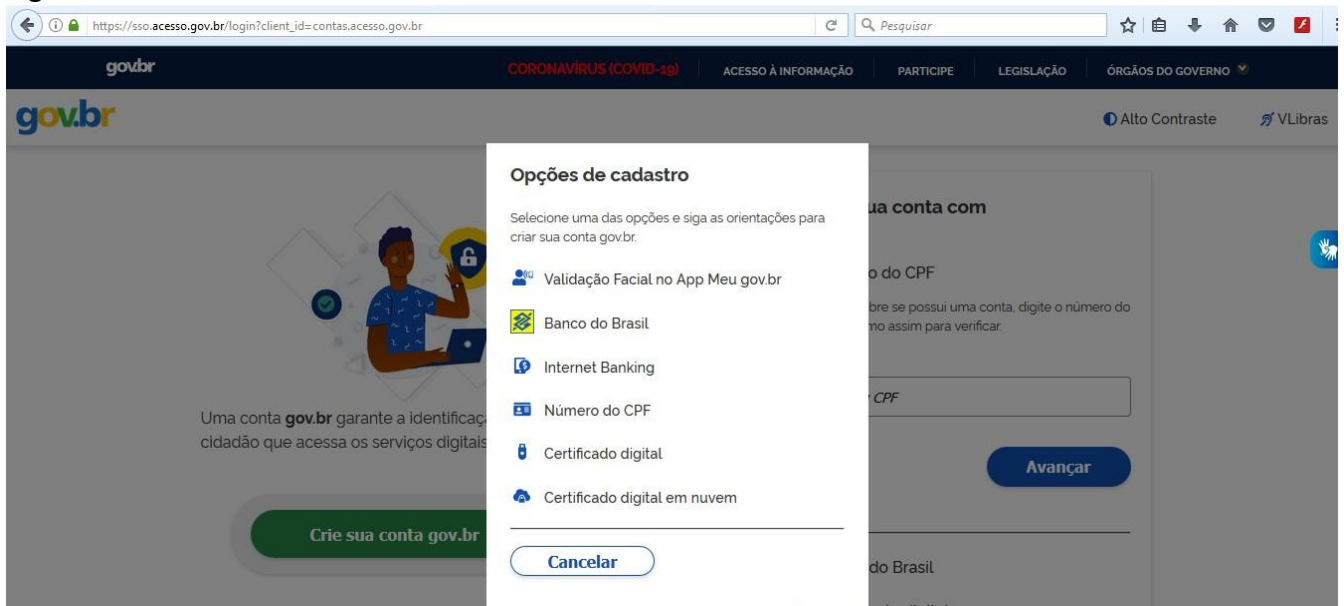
https://sso.acesso.gov.br/login?client_id=contas.acesso.gov.br

Pesquisar

gov.br

CORONAVÍRUS (COVID-19)

ACESSO À INFORMAÇÃO

PARTICIPE

LEGISLAÇÃO

ÓRGÃOS DO GOVERNO

gov.br

Alto Contraste

VLibras

Uma conta **gov.br** garante a identificaç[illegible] cidadão que acessa os serviços digitais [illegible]

Crie sua conta gov.br

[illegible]ua conta com

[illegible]o do CPF

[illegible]bre se possui uma conta, digite o número do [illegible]mo assim para verificar.

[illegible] CPF

Avançar

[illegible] do Brasil

Opções de cadastro

Selecione uma das opções e siga as orientações para criar sua conta gov.br.

Validação Facial no App Meu gov.br

Banco do Brasil

Internet Banking

Número do CPF

Certificado digital

Certificado digital em nuvem

Cancelar